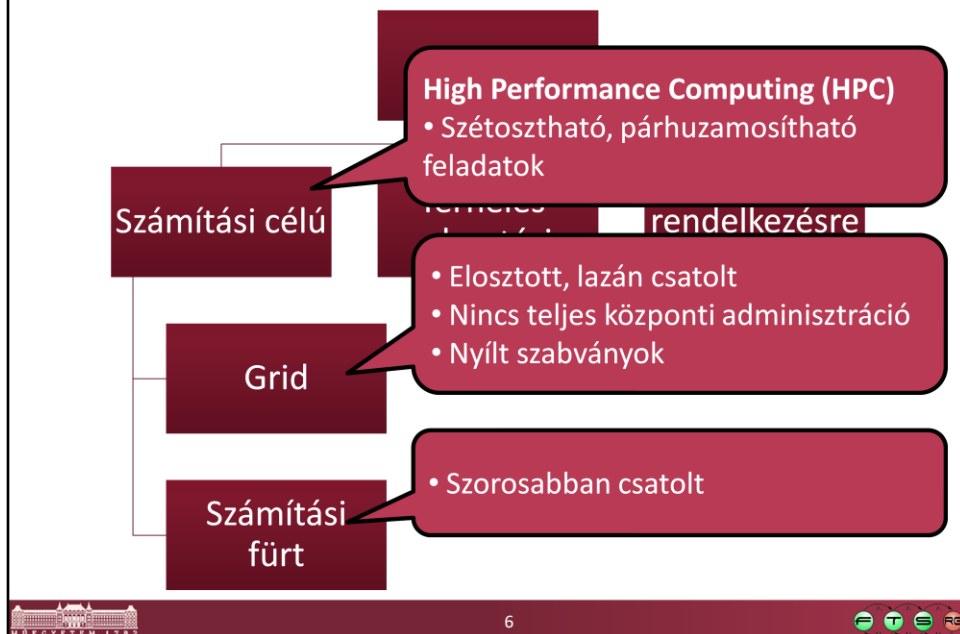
High Performance Computing (HPC)
• Szétosztható, párhuzamosítható feladatok

Számítási célú

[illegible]

rendelkezésre

• Elosztott, lazán csatolt
• Nincs teljes központi adminisztráció
• Nyílt szabványok

Grid

• Szorosabban csatolt

Számítási fürt

6